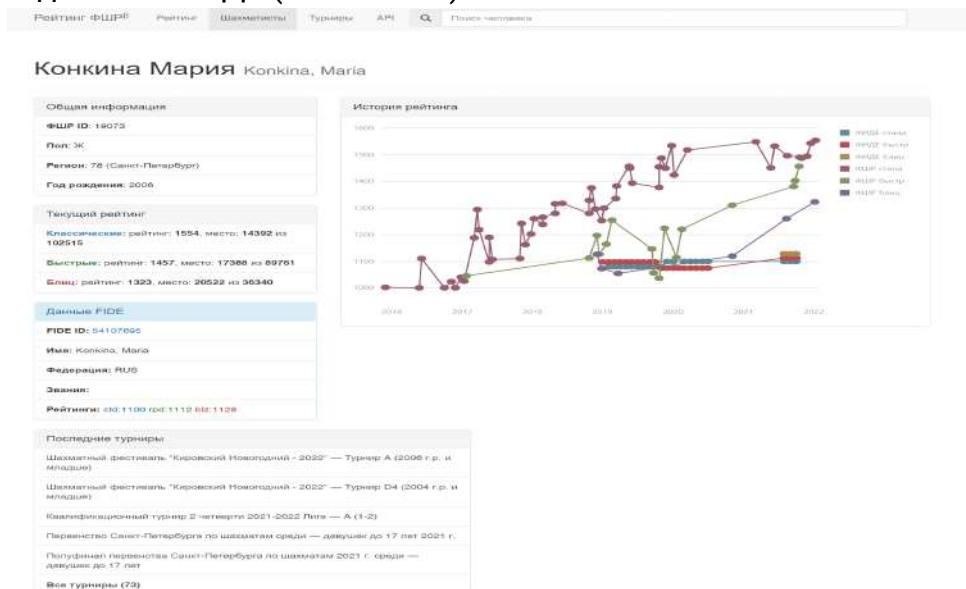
Рейтинг ФШР β Рейтинг Шахматисты Турниры API Поиск человека

Конкина Мария Konkina, Maria

Общая информация

ФШР ID: 19073

Пол: Ж

Регион: 78 (Санкт-Петербург)

Год рождения: 2006

Текущий рейтинг

Классические: рейтинг: 1554, место: 14392 из 102515

Быстрые: рейтинг: 1457, место: 17388 из 89781

Блиц: рейтинг: 1323, место: 20522 из 36340

Данные FIDE

FIDE ID: 54107695

Имя: Konkina, Maria

Федерация: RUS

Звания:

Рейтинги: std:1100 rpd:1112 blz:1128

История рейтинга

1600
1500
1400
1300
1200
1100
1000

2016 2017 2018 2019 2020 2021 2022

FIDE станд. FIDE быстр. FIDE блиц ФШР станд. ФШР быстр. ФШР блиц

Последние турниры

Шахматный фестиваль "Кировский Новогодний - 2022" — Турнир А (2006 г.р. и младше)

Шахматный фестиваль "Кировский Новогодний - 2022" — Турнир D4 (2004 г.р. и младше)

Квалификационный турнир 2 четверти 2021-2022 Лига — А (1-2)

Первенство Санкт-Петербурга по шахматам среди — девушек до 17 лет 2021 г.

Полуфинал первенства Санкт-Петербурга по шахматам 2021 г. среди — девушек до 17 лет

Все турниры (73)